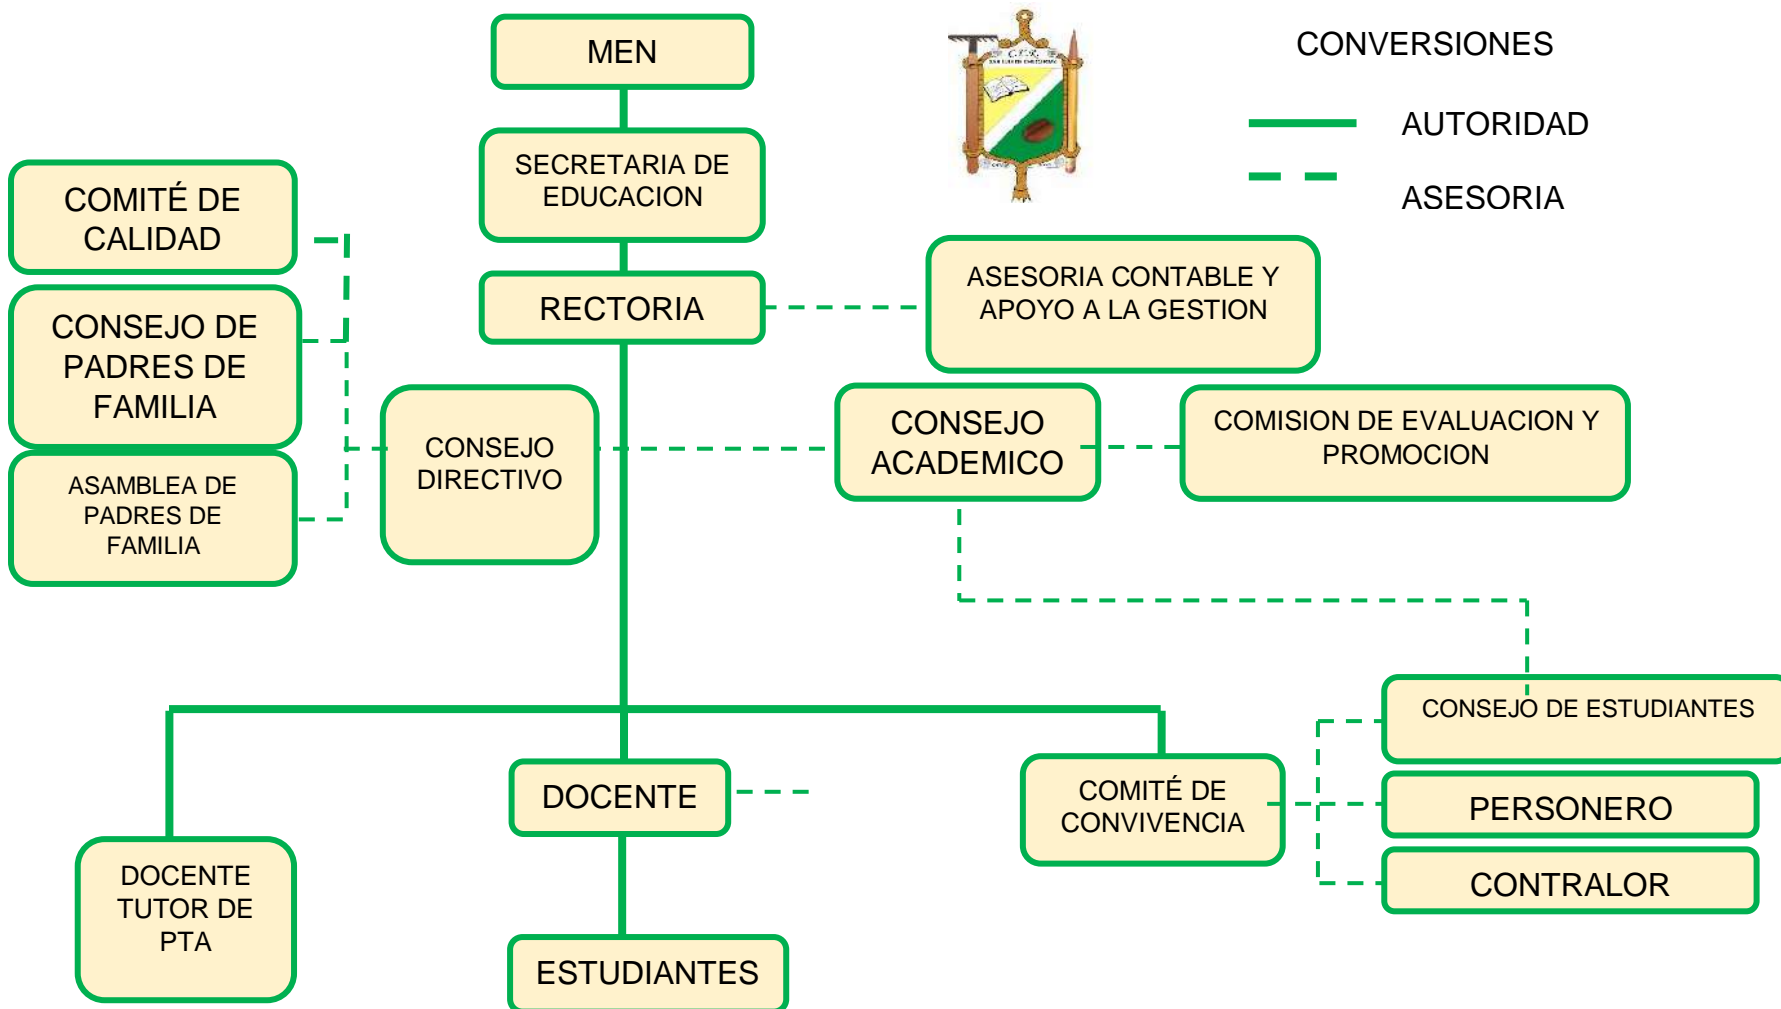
MEN

C.E.R.

CONVERSIONES

AUTORIDAD

ASESORIA

SECRETARIA DE EDUCACION

COMITÉ DE CALIDAD

RECTORIA

ASESORIA CONTABLE Y APOYO A LA GESTION

CONSEJO DE PADRES DE FAMILIA

CONSEJO DIRECTIVO

CONSEJO ACADEMICO

COMISION DE EVALUACION Y PROMOCION

ASAMBLEA DE PADRES DE FAMILIA

CONSEJO DE ESTUDIANTES

DOCENTE

COMITÉ DE CONVIVENCIA

PERSONERO

DOCENTE TUTOR DE PTA

CONTRALOR

ESTUDIANTES